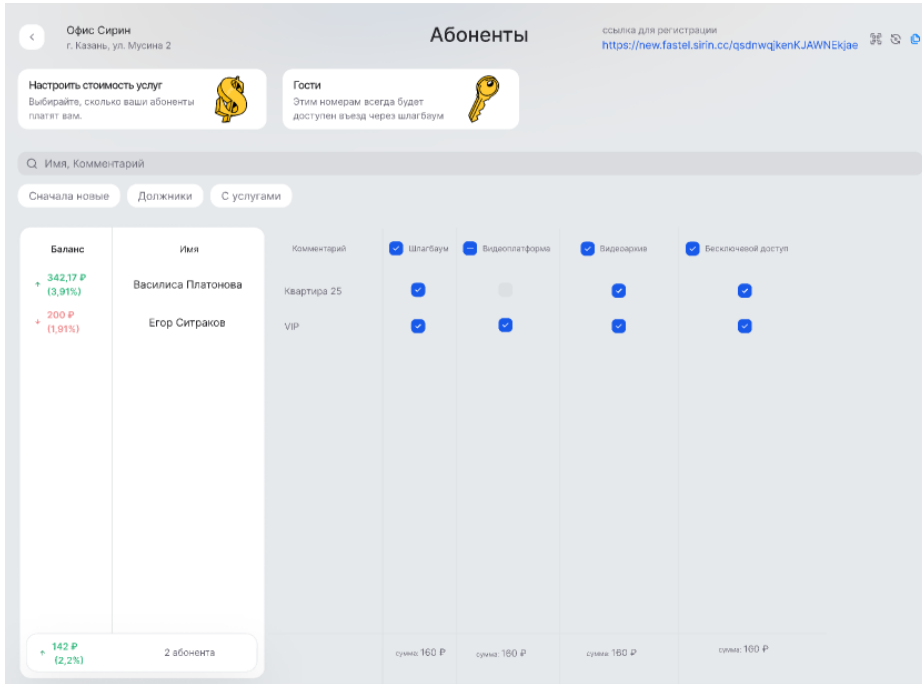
Офис Сирин
г. Казань, ул. Мусина 2

Абоненты

ссылка для регистрации
https://new.fastel.sirin.cc/qsdnwqjkenKJAWNEkjae

Настроить стоимость услуг
Выбирайте, сколько ваши абоненты платят вам.

Гости
Этим номерам всегда будет доступен въезд через шлагбаум

Имя, Комментарий

Сначала новые
Должники
С услугами

| Баланс | Имя | Комментарий | Шлагбаум | Видеоплатформа | Видеоархив | Бесключевой доступ |
|---|---|---|---|---|---|---|
| ↑ 342,17 ₽ (3,91%) | Василиса Платонова | Квартира 25 | | | | |
| ↓ 200 ₽ (1,91%) | Егор Ситраков | VIP | | | | |
| ↑ 142 ₽ (2,2%) | 2 абонента | | сумма: 160 ₽ | сумма: 160 ₽ | сумма: 160 ₽ | сумма: 160 ₽ |